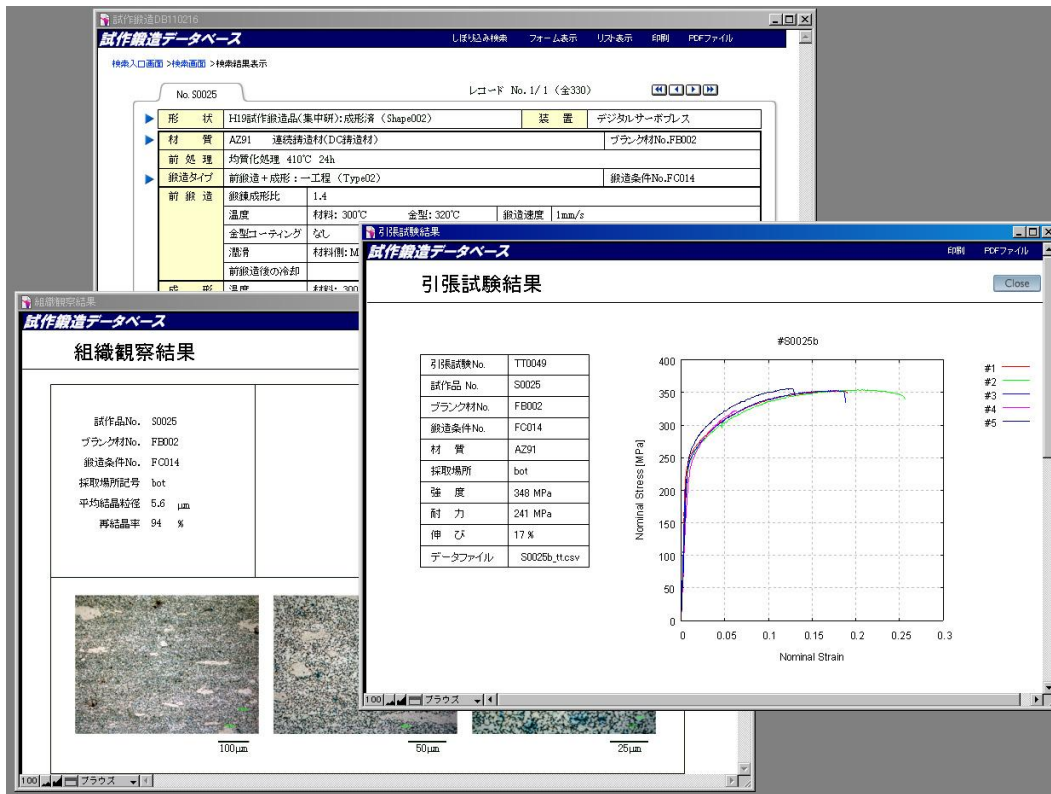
試作鍛造DB110216

試作鍛造データベース

しぼり込み検索 フォーム表示 リスト表示 印刷 PDFファイル

検索入口画面 > 検索画面 > 検索結果表示

No. S0025

レコード No. 1/1（全330）

| 形状 | H19試作鍛造品(集中研)：成形済（Shape002） | 装置 | デジタルサーボプレス |
|---|---|---|---|
| 材質 | AZ91 連続鋳造材(DC鋳造材) | | ブランク材No.FB002 |
| 前処理 | 均質化処理 410℃ 24h | | |
| 鍛造タイプ | 前鍛造＋成形：一工程（Type02） | | 鍛造条件No.FC014 |
| 前鍛造 | 鍛錬成形比 | 1.4 | |
| | 温度 | 材料: 300℃ 金型: 320℃ | 鍛造速度 1mm/s |
| | 金型コーティング | なし | |
| | 潤滑 | 材料側: M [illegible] | |
| | 前鍛造後の冷却 | | |
| 成形 | 温度 | 材料: 300 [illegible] | |

組織観察結果

試作鍛造データベース

組織観察結果

試作品No. S0025
ブランク材No. FB002
鍛造条件No. FC014
採取場所記号 bot
平均結晶粒径 5.6 μm
再結晶率 94 %

100μm

50μm

25μm

100 ブラウス

引張試験結果

試作鍛造データベース

印刷 PDFファイル

引張試験結果

Close

| 引張試験No. | TT0049 |
|---|---|
| 試作品 No. | S0025 |
| ブランク材No. | FB002 |
| 鍛造条件No. | FC014 |
| 材質 | AZ91 |
| 採取場所 | bot |
| 強度 | 348 MPa |
| 耐力 | 241 MPa |
| 伸び | 17 % |
| データファイル | S0025b_tt.csv |

#S0025b

Nominal Stress [MPa]

400
350
300
250
200
150
100
50
0

0 0.05 0.1 0.15 0.2 0.25 0.3

Nominal Strain

#1
#2
#3
#4
#5

100 ブラウス